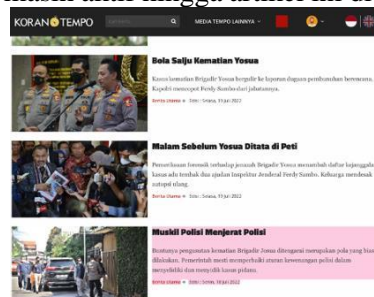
masih akan hingga artikel ini di

KORAN TEMPO

MEDIA TEMPO LAINNYA

Bola Salju Kematian Yosua

Kasus kematian Brigadir Yosua bergulir ke laporan dugaan pembunuhan berencana. Kapolri mencopot Ferdy Sambo dari jabatannya.

Berita Utama • Edisi : Selasa, 19 Juli 2022

Malam Sebelum Yosua Ditata di Peti

Pemeriksaan forensik terhadap jenazah Brigadir Yosua menambah daftar kejanggalan kasus adu tembak dua ajudan Inspektur Jenderal Ferdy Sambo. Keluarga mendesak autopsi ulang.

Berita Utama • Edisi : Senin, 18 Juli 2022

Muskil Polisi Menjerat Polisi

Buruknya pengusutan kematian Brigadir Yosua ditengarai merupakan pola yang biasa dilakukan. Pemerintah mesti memperjelas aturan kewenangan polisi dalam menyelidiki dan menyidik kasus pidana.

Berita Utama • Edisi : Senin, 18 Juli 2022